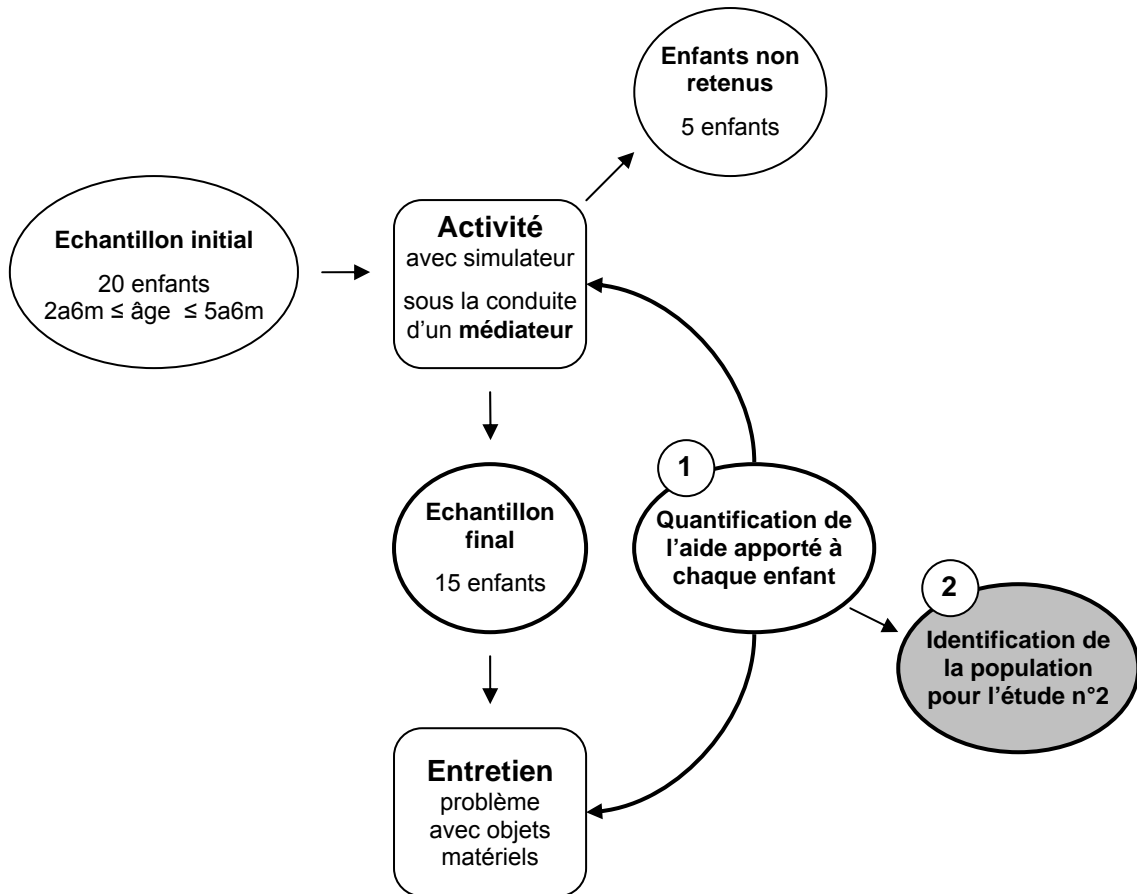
Enfants non retenus

5 enfants

Echantillon initial

20 enfants
2a6m ≤ âge ≤ 5a6m

Activité
avec simulateur

sous la conduite d'un médiateur

1

Quantification de l'aide apporté à chaque enfant

Echantillon final

15 enfants

2

Identification de la population pour l'étude n°2

Entretien
problème avec objets matériels